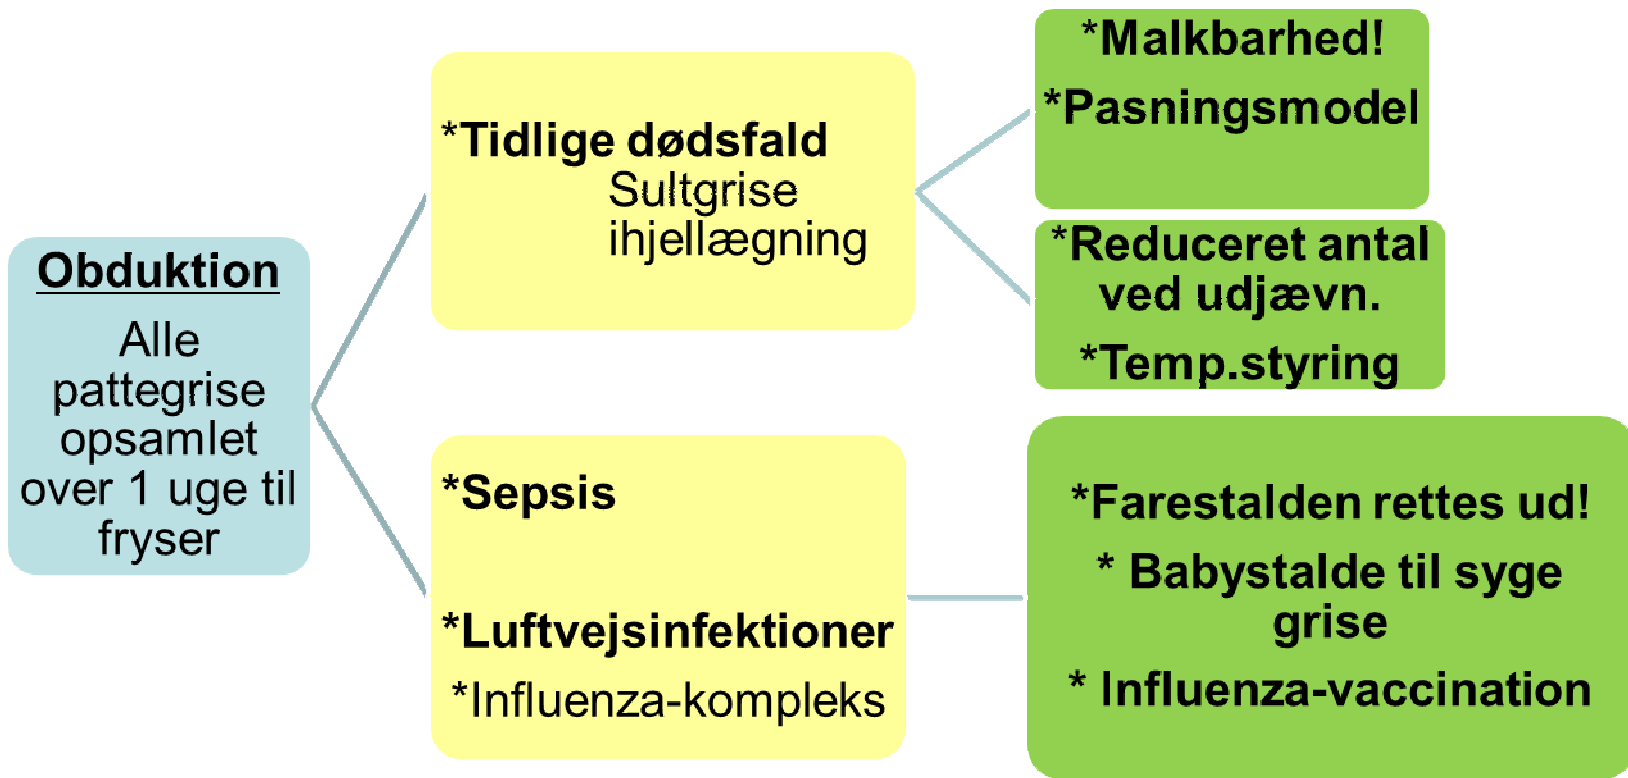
Obduktion

Alle pattegrise opsamlet over 1 uge til fryser

*Tidlige dødsfald
Sultgrise
ihjellægning

*Malkbarhed!
*Pasningsmodel

*Reduceret antal ved udjævn.
*Temp.styring

*Sepsis

*Luftvejsinfektioner
*Influenza-kompleks

*Farestalden rettes ud!
* Babystalde til syge grise
* Influenza-vaccination